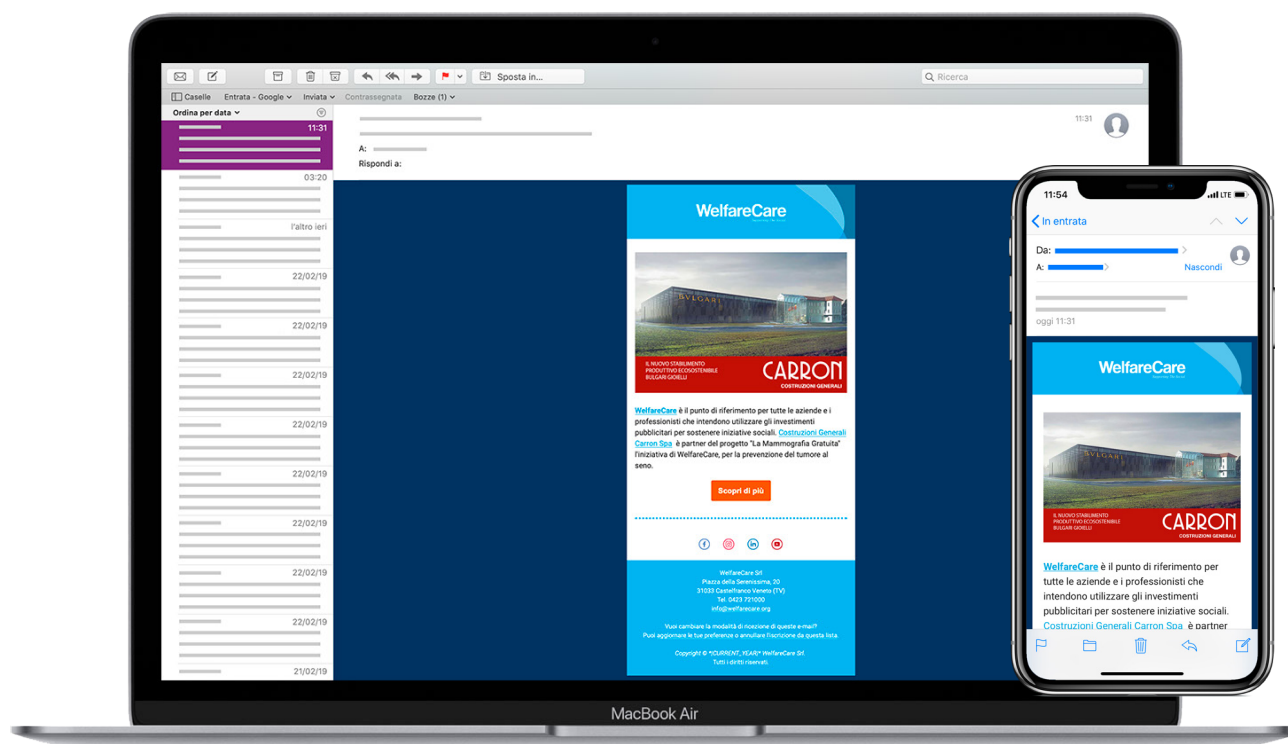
Sposta in...

Ricerca

Caselle Entrata - Google Inviata Contrassegnata Bozze (1)

Ordina per data

11:31
03:20
l'altro ieri
22/02/19
22/02/19
22/02/19
22/02/19
22/02/19
22/02/19
22/02/19
22/02/19
21/02/19

11:31

A:
Rispondi a:

WelfareCare

BVLGARI

IL NUOVO STABILIMENTO PRODUTTIVO ECOSOSTENIBILE BULGARI GIOIELLI

CARRON COSTRUZIONI GENERALI

WelfareCare è il punto di riferimento per tutte le aziende e i professionisti che intendono utilizzare gli investimenti pubblicitari per sostenere iniziative sociali. Costruzioni Generali Carron Spa è partner del progetto "La Mammografia Gratuita" l'iniziativa di WelfareCare, per la prevenzione del tumore al seno.

Scopri di più

WelfareCare Srl
Piazza della Serenissima, 20
31033 Castelfranco Veneto (TV)
Tel. 0423 721000
info@welfarecare.org

Vuoi cambiare la modalità di ricezione di queste e-mail?
Puoi aggiornare le tue preferenze o annullare l'iscrizione da questa lista.

Copyright © *|CURRENT_YEAR|* WelfareCare Srl.
Tutti i diritti riservati.

MacBook Air

11:54 LTE

In entrata

Da:
A:
Nascondi

oggi 11:31

WelfareCare

BVLGARI

IL NUOVO STABILIMENTO PRODUTTIVO ECOSOSTENIBILE BULGARI GIOIELLI

CARRON COSTRUZIONI GENERALI

WelfareCare è il punto di riferimento per tutte le aziende e i professionisti che intendono utilizzare gli investimenti pubblicitari per sostenere iniziative sociali. Costruzioni Generali Carron Spa è partner